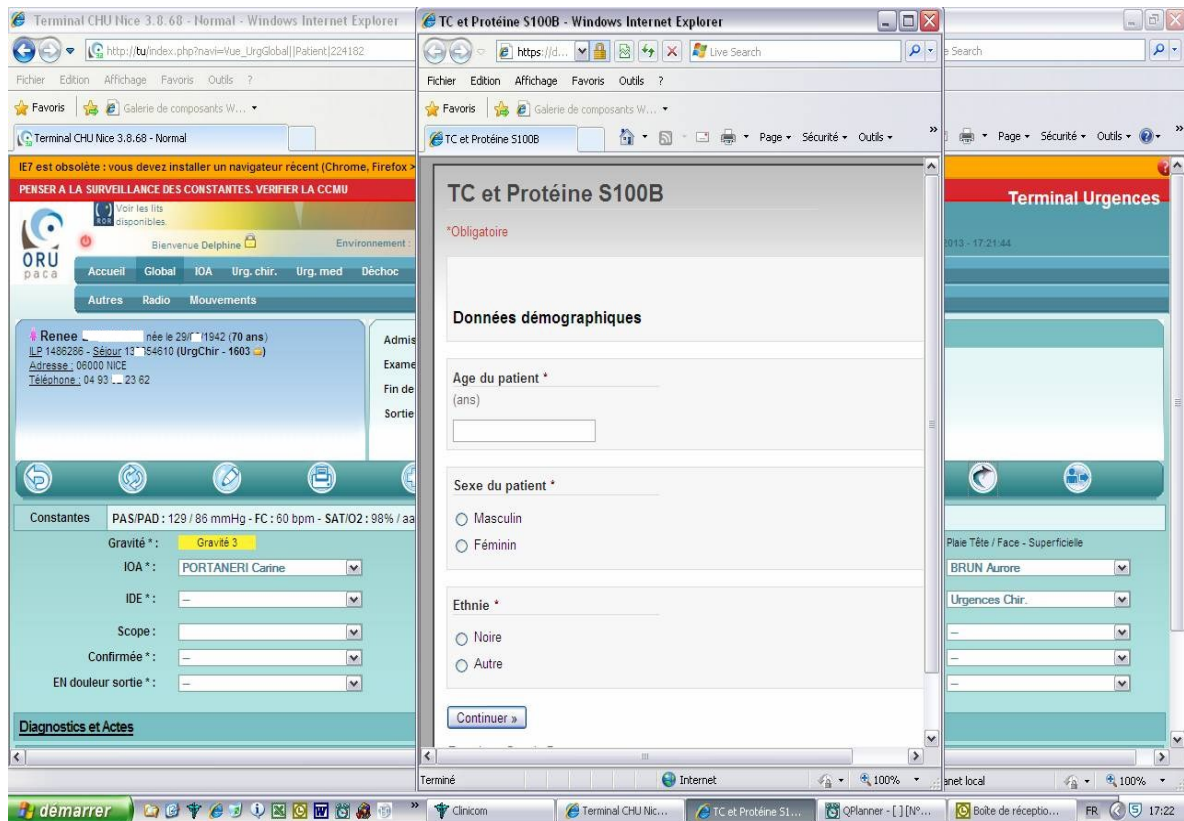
Terminal CHU Nice 3.8.68 - Normal - Windows Internet Explorer
http://tu/index.php?navi=Vue_UrgGlobal||Patient|224182
Fichier Edition Affichage Favoris Outils ?
Favoris Galerie de composants W...
Terminal CHU Nice 3.8.68 - Normal
IE7 est obsolète : vous devez installer un navigateur récent (Chrome, Firefox >
PENSER A LA SURVEILLANCE DES CONSTANTES. VERIFIER LA CCMU
Voir les lits disponibles.
ORU paca
Bienvenue Delphine
Environnement :
Accueil Global IOA Urg. chir. Urg. med Déchoc
Autres Radio Mouvements
Renee née le 29/ 1942 (70 ans)
ILP 1486286 - Séjour 13 54610 (UrgChir - 1603)
Adresse : 06000 NICE
Téléphone : 04 93 23 62
Admis
Exame
Fin de
Sortie
Constantes PAS/PAD : 129 / 86 mmHg - FC : 60 bpm - SAT/O2 : 98% / aa
Gravité * : Gravité 3
IOA * : PORTANERI Carine
IDE * : --
Scope :
Confirmée * : --
EN douleur sortie * : --
Diagnostics et Actes

Terminal Urgences
2013 - 17:21:44
Plaie Tête / Face - Superficielle
BRUN Aurore
Urgences Chir.
--
--
--
Page Sécurité Outils
Search
net local 100%

TC et Protéine S100B - Windows Internet Explorer
https://d... Live Search
Fichier Edition Affichage Favoris Outils ?
Favoris Galerie de composants W...
TC et Protéine S100B
Page Sécurité Outils
TC et Protéine S100B
*Obligatoire
Données démographiques
Age du patient *
(ans)
Sexe du patient *
Masculin
Féminin
Ethnie *
Noire
Autre
Continuer »
Terminé Internet 100%

démarrer Clinicom Terminal CHU Nic... TC et Protéine S1... QPlanner - [ ] [N°... Boîte de réceptio... FR 17:22